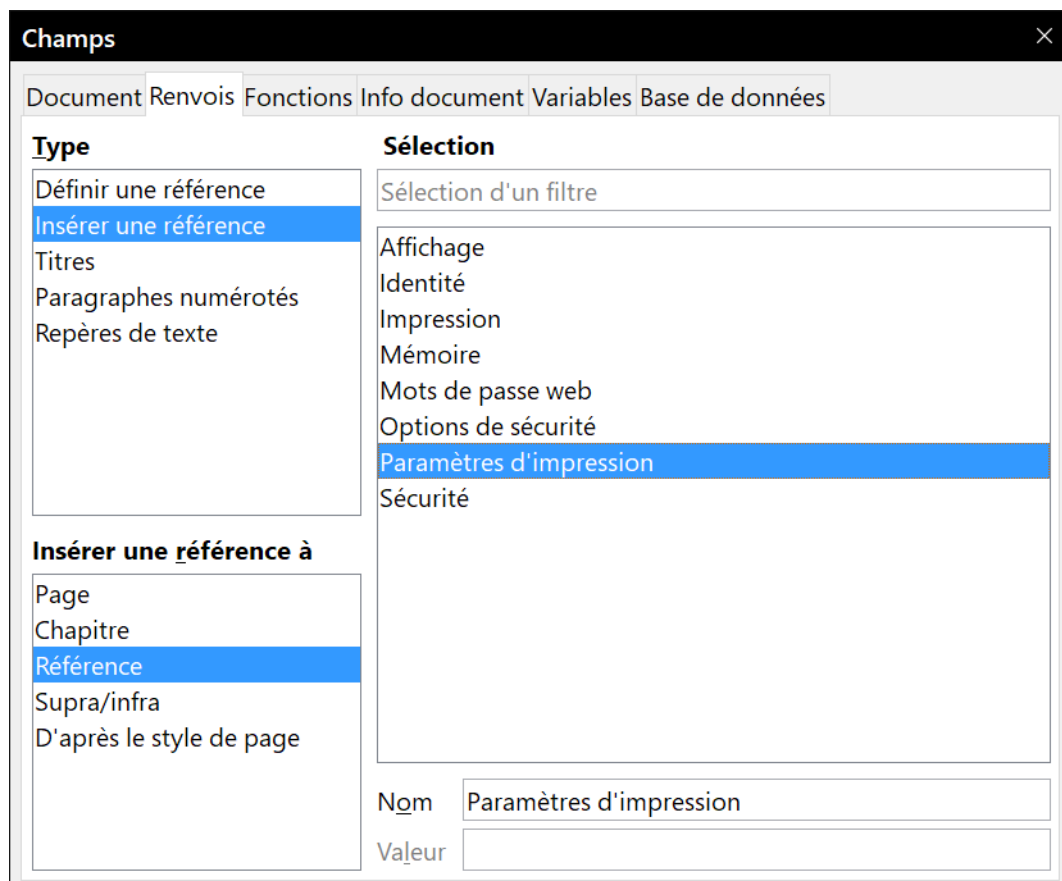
Champs

Document Renvois Fonctions Info document Variables Base de données

Type

Définir une référence
Insérer une référence
Titres
Paragraphes numérotés
Repères de texte

Insérer une référence à

Page
Chapitre
Référence
Supra/infra
D'après le style de page

Sélection

Sélection d'un filtre

Affichage
Identité
Impression
Mémoire
Mots de passe web
Options de sécurité
Paramètres d'impression
Sécurité

Nom Paramètres d'impression

Valeur